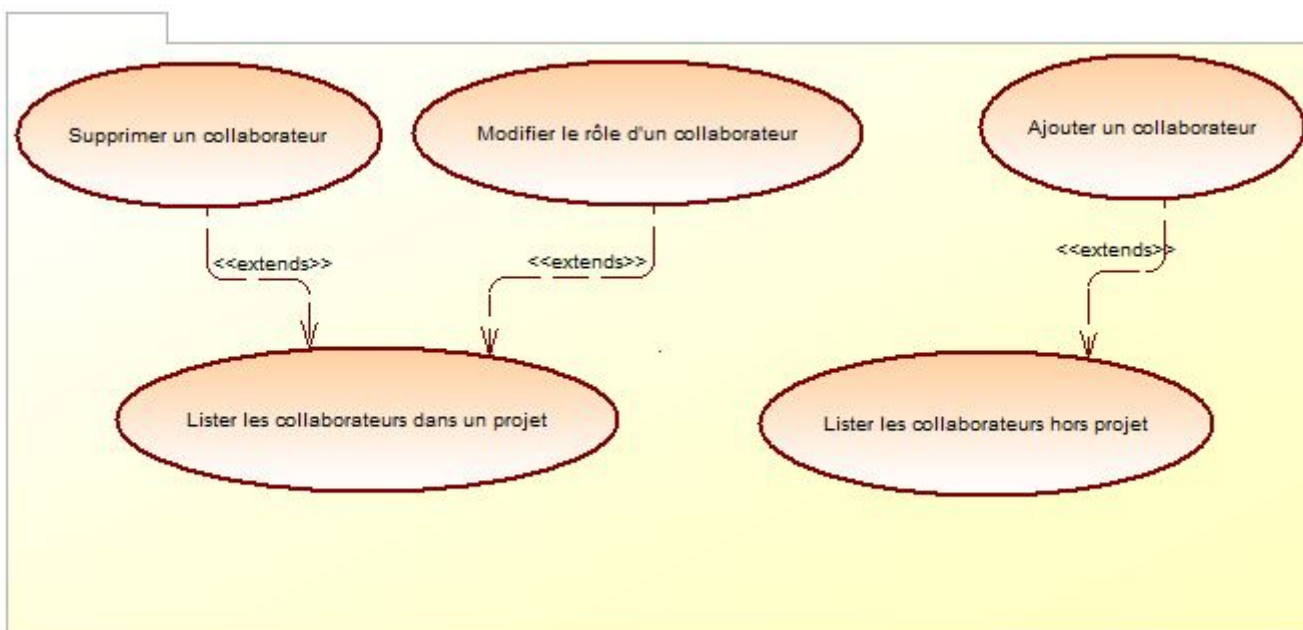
Supprimer un collaborateur

Modifier le rôle d'un collaborateur

Ajouter un collaborateur

<<extends>>

<<extends>>

<<extends>>

Lister les collaborateurs dans un projet

Lister les collaborateurs hors projet